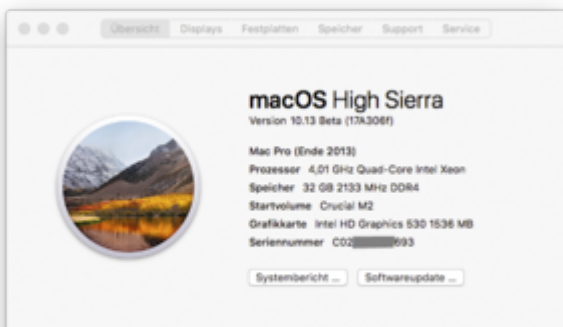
Übersicht Displays Festplatten Speicher Support Service

macOS High Sierra
Version 10.13 Beta (17A306f)

Mac Pro (Ende 2013)
Prozessor 4,01 GHz Quad-Core Intel Xeon
Speicher 32 GB 2133 MHz DDR4
Startvolume Crucial M2
Grafikkarte Intel HD Graphics 530 1536 MB
Seriennummer C02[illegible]693

Systembericht ... Softwareupdate ...